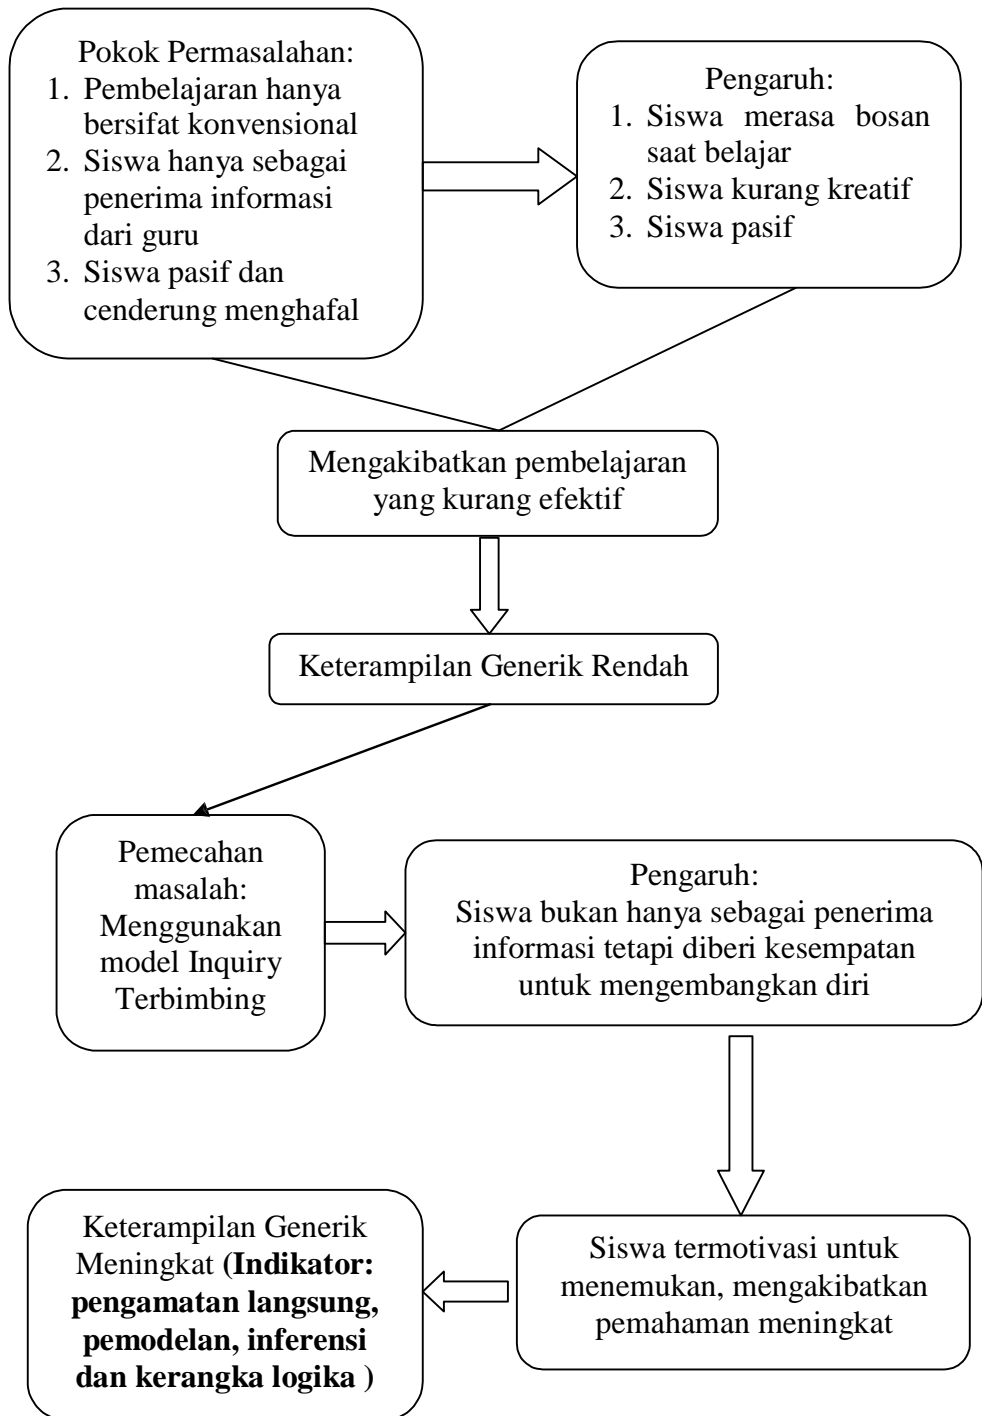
Pokok Permasalahan:
1. Pembelajaran hanya bersifat konvensional
2. Siswa hanya sebagai penerima informasi dari guru
3. Siswa pasif dan cenderung menghafal

Pengaruh:
1. Siswa merasa bosan saat belajar
2. Siswa kurang kreatif
3. Siswa pasif

Mengakibatkan pembelajaran yang kurang efektif

Keterampilan Generik Rendah

Pemecahan masalah: Menggunakan model Inquiry Terbimbing

Pengaruh:
Siswa bukan hanya sebagai penerima informasi tetapi diberi kesempatan untuk mengembangkan diri

Siswa termotivasi untuk menemukan, mengakibatkan pemahaman meningkat

Keterampilan Generik Meningkat (**Indikator: pengamatan langsung, pemodelan, inferensi dan kerangka logika** )